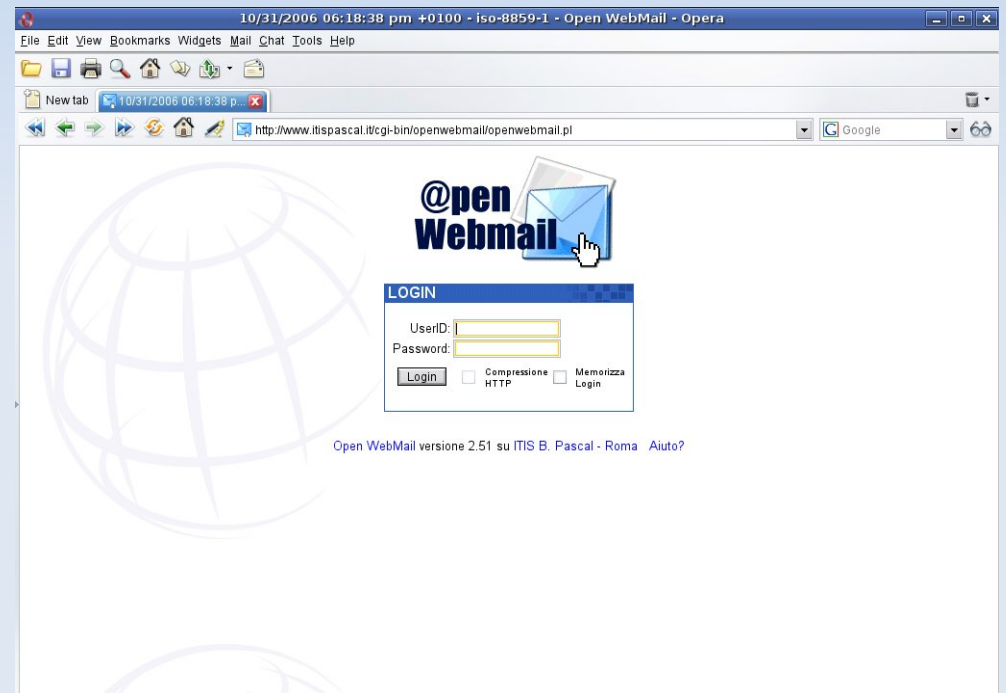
10/31/2006 06:18:38 pm +0100 - iso-8859-1 - Open WebMail - Opera

File Edit View Bookmarks Widgets Mail Chat Tools Help

New tab | 10/31/2006 06:18:38 p...

http://www.itispascal.it/cgi-bin/openwebmail/openwebmail.pl

Google

@pen Webmail

LOGIN

UserID:
Password:

Login

Compressione HTTP

Memorizza Login

Open WebMail versione 2.51 su ITIS B. Pascal - Roma Aiuto?